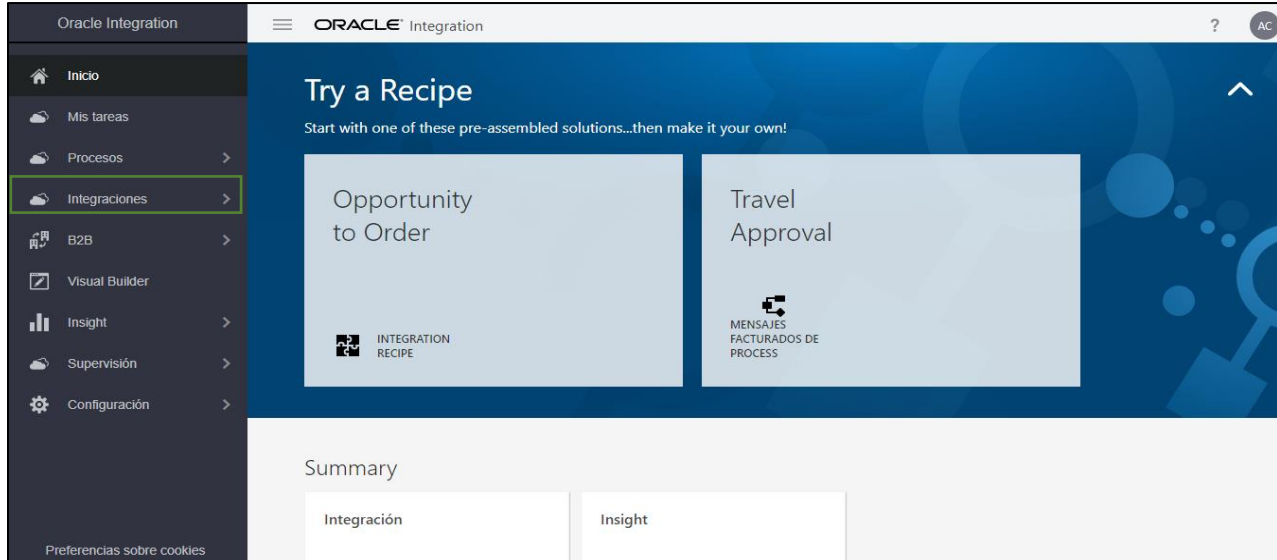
Oracle Integration

Inicio
Mis tareas
Procesos
Integraciones
B2B
Visual Builder
Insight
Supervisión
Configuración

Preferencias sobre cookies

ORACLE Integration

?
AC

Try a Recipe
Start with one of these pre-assembled solutions...then make it your own!

Opportunity to Order
INTEGRATION RECIPE

Travel Approval
MENSAJES FACTURADOS DE PROCESS

Summary

Integración

Insight